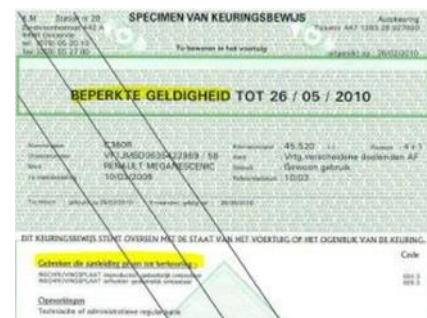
E.M. Station nr 28
Specimenstraat 442 A
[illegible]
tel. 0070 05 20 10
fax 0070 05 27 80

SPECIMEN VAN KEURINGSBEWIJS

Autokeuring
Erkenning A47 1283 28 027660

Te bewaren in het voertuig

afgeleverd op : 26/02/2010

BEPERKTE GELDIGHEID TOT 26 / 05 / 2010

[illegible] C360R
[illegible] VF1JM0D0636422969 / 58
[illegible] RENAULT MEGANESCENIC
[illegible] 10/03/2006

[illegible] 45.520
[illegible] Vrtg.verschiedene doeleinden AF
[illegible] Gewoon gebruik
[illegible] 10/03

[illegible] 26/02/2010 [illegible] 26/05/2010

DIT KEURINGSBEWIJS STAAT OVEREEN MET DE STAAT VAN HET VOERTUIG OP HET OGENBLIK VAN DE KEURING.

Code

Gebreken die aanleiding geven tot herkeuring :
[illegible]
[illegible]

Opmerkingen
Technische of administratieve regularisatie